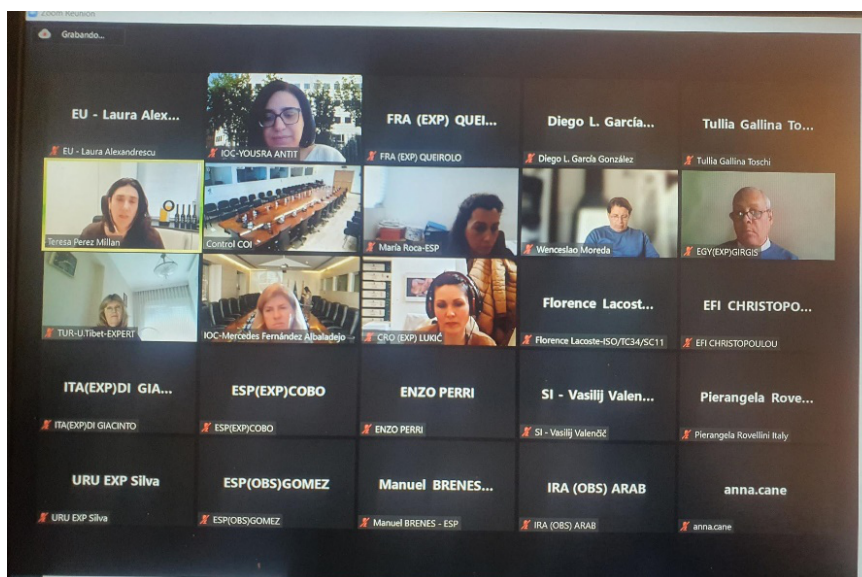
Zoom Reunión

Grabando...

EU - Laura Alex...
EU - Laura Alexandrescu

IOC-YOUSRA ANTIT

FRA (EXP) QUEI...
FRA (EXP) QUEIROLO

Diego L. García...
Diego L. García González

Tullia Gallina To...
Tullia Gallina Toschi

Teresa Perez Millan

Control COI

Maria Roca-ESP

Wenceslao Moreda

EGY(EXP)GIRGIS

TUR-U.Tibet-EXPERT

IOC-Mercedes Fernández Albaladejo

CRO (EXP) LUKIĆ

Florence Lacost...
Florence Lacoste-ISO/TC34/SC11

EFI CHRISTOPO...
EFI CHRISTOPOULOU

ITA(EXP)DI GIA...
ITA(EXP)DI GIACINTO

ESP(EXP)COBO
ESP(EXP)COBO

ENZO PERRI
ENZO PERRI

SI - Vasilij Valen...
SI - Vasilij Valenčič

Pierangela Rove...
Pierangela Rovellini Italy

URU EXP Silva
URU EXP Silva

ESP(OBS)GOMEZ
ESP(OBS)GOMEZ

Manuel BRENES...
Manuel BRENES - ESP

IRA (OBS) ARAB
IRA (OBS) ARAB

anna.cane
anna.cane